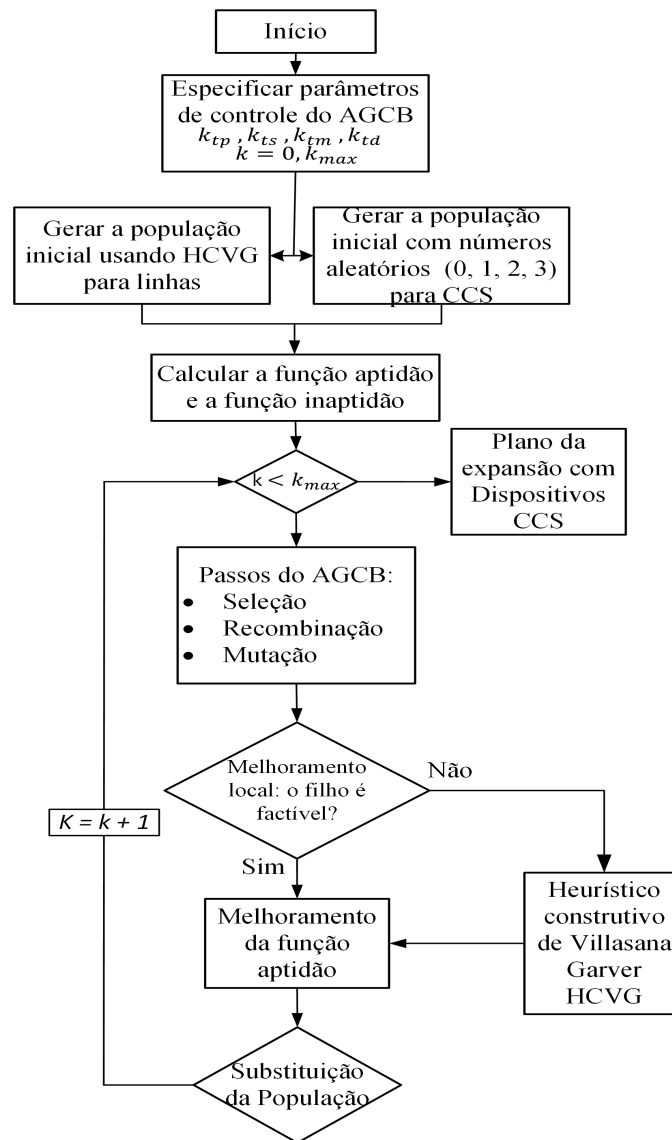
Início

Especificar parâmetros de controle do AGCB $k_{tp}, k_{ts}, k_{tm}, k_{td}$ $k = 0, k_{max}$

Gerar a população inicial usando HCVG para linhas

Gerar a população inicial com números aleatórios (0, 1, 2, 3) para CCS

Calcular a função aptidão e a função inaptidão

$k < k_{max}$

Plano da expansão com Dispositivos CCS

Passos do AGCB:
• Seleção
• Recombinação
• Mutação

Melhoramento local: o filho é factível?

Não

Sim

$K = k + 1$

Melhoramento da função aptidão

Heurístico construtivo de Villasana Garver HCVG

Substituição da População